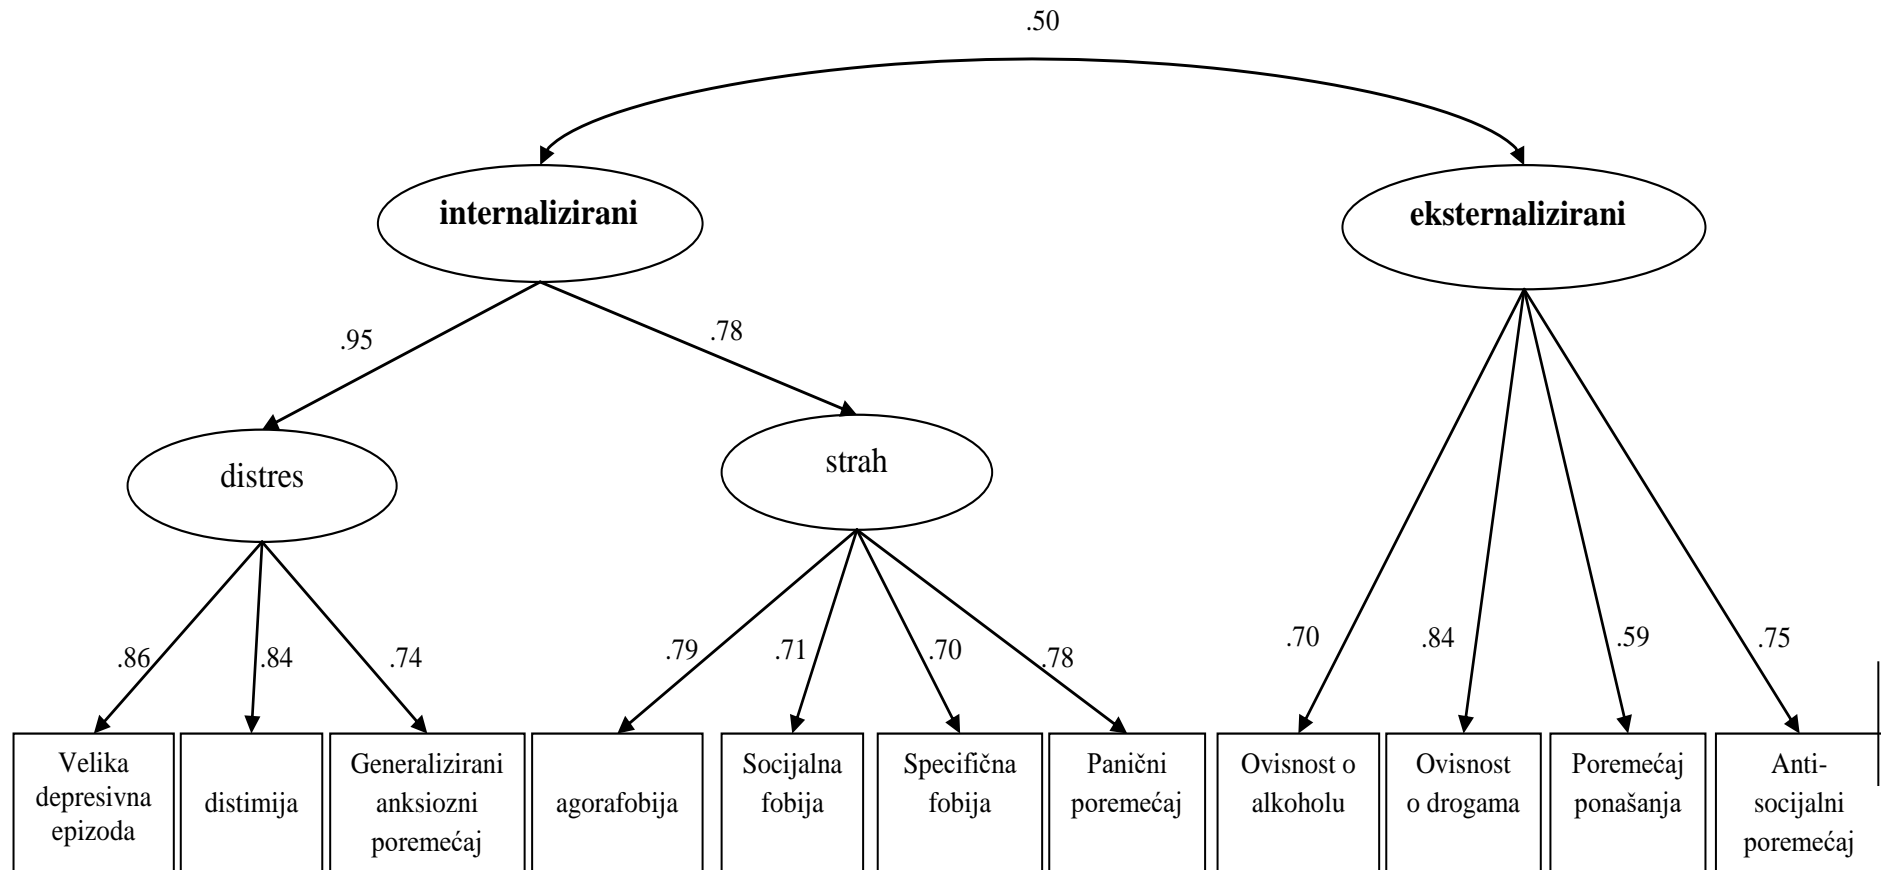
.50

internalizirani

eksternalizirani

.95

.78

distres

strah

.86

.84

.74

.79

.71

.70

.78

.70

.84

.59

.75

Velika depresivna epizoda

distimija

Generalizirani anksiozni poremećaj

agorafobija

Socijalna fobija

Specifična fobija

Panični poremećaj

Ovisnost o alkoholu

Ovisnost o drogama

Poremećaj ponašanja

Anti-socijalni poremećaj